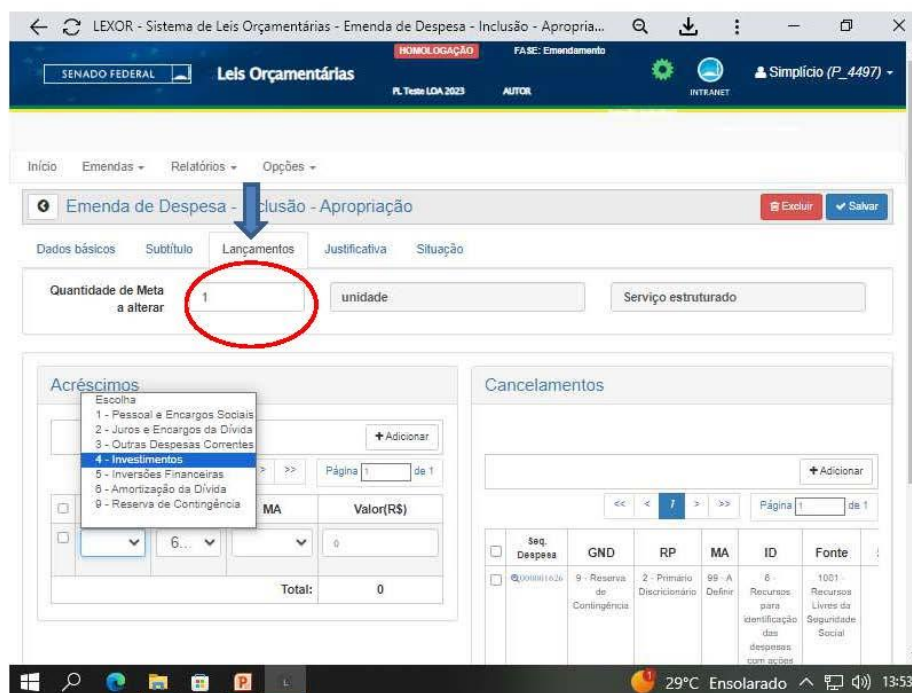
LEXOR - Sistema de Leis Orçamentárias - Emenda de Despesa - Inclusão - Apropria...

SENADO FEDERAL Leis Orçamentárias HOMOLOGAÇÃO PL Teste LOA 2023 FASE: Emendamento AUTOR INTRANET Simplício (P_4497)

Início Emendas Relatórios Opções

Emenda de Despesa - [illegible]clusão - Apropriação

Excluir Salvar

Dados básicos Subtítulo Lançamentos Justificativa Situação

Quantidade de Meta a alterar 1 unidade Serviço estruturado

Acréscimos

Escolha
1 - Pessoal e Encargos Sociais
2 - Juros e Encargos da Dívida
3 - Outras Despesas Correntes
4 - Investimentos
5 - Inversões Financeiras
6 - Amortização da Dívida
9 - Reserva de Contingência

+ Adicionar

> >> Página 1 de 1

| | | | MA | Valor(R$) |
|---|---|---|---|---|
| | | 6... | | 0 |
| | | | Total: | 0 |

Cancelamentos

+ Adicionar

<< < 1 > >> Página 1 de 1

| | Seq. Despesa | GND | RP | MA | ID | Fonte |
|---|---|---|---|---|---|---|
| | 000001626 | 9 - Reserva de Contingência | 2 - Primário Discricionário | 99 - A Definir | 8 - Recursos para identificação das despesas com ações | 1001 - Recursos Livres da Seguridade Social |

29°C Ensolarado 13:53